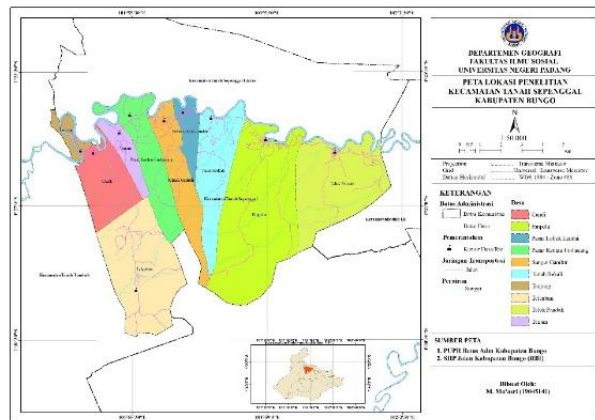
DEPARTEMEN GEOGRAFI
FAKULTAS ILMU SOSIAL
UNIVERSITAS NEGERI PADANG

PETA LOKASI PENELITIAN
KECAMATAN TANAH SEPENGGAL
KABUPATEN BUNGO

N

1:50.000

Proyeksi : Transverse Mercator
Grid : Universal Transverse Mercator
Datum Horizontal : WGS 1984 - Zone 48S

KETERANGAN

Batas Administrasi
Batas Kecamatan
Batas Desa

Pemukiman
Kantor Desa/Pos

Jaringan Transportasi
Jalan

Perairan
Sungai

Desa
Candi
Bogota
Pasar Lubuk Landai
Pasar Rantau Embacang
Sungai Gambir
Tanah Bekali
Tanjung
Ujung
Sebata Tanjung
Sirowo

SUMBER PETA
1. PUPR Batas Adm Kabupaten Bungo
2. SHP Acam Kabupaten Bungo (BIG)

Dibuat Oleh:
M. Ma'aarif (1905141)

Kecamatan Tanah Sepenggal Lintas

Kecamatan Tanah Sepenggal

Kecamatan Tanah Tumbuh

Candi

Bogota

Sungai Gambir

Tanah Bekali

Tanjung

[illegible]

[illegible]